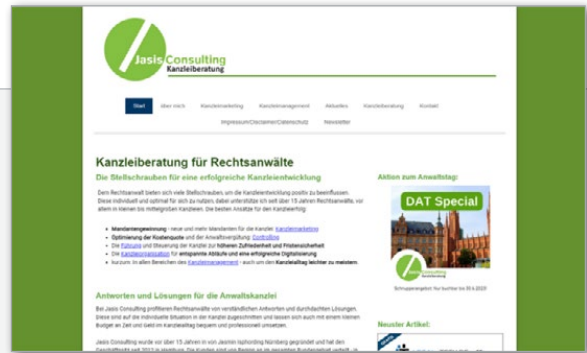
Jasis Consulting
Kanzleiberatung

Start | über mich | Kanzleimarketing | Kanzleimanagement | Aktuelles | Kanzleiberatung | Kontakt
Impressum/Disclaimer/Datenschutz | Newsletter

Kanzleiberatung für Rechtsanwälte

Die Stellschrauben für eine erfolgreiche Kanzleientwicklung

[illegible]

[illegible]

Antworten und Lösungen für die Anwaltskanzlei

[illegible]

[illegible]

Aktion zum Anwaltstag:

DAT Special

Jasis Consulting

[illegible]

Neuster Artikel: